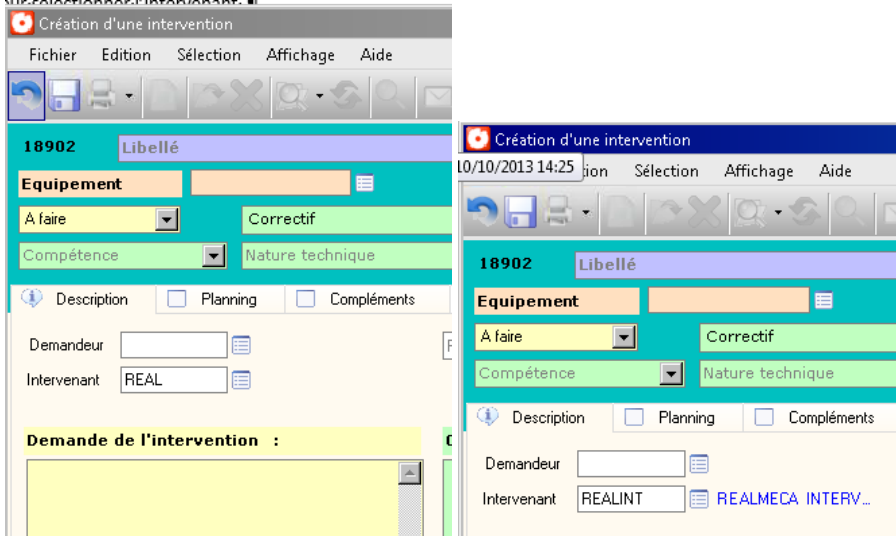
Création d'une intervention

Fichier Edition Sélection Affichage Aide

18902 Libellé

Equipement

A faire

Correctif

Compétence

Nature technique

Description Planning Compléments

Demandeur

Intervenant REAL

Demande de l'intervention :

Création d'une intervention

10/10/2013 14:25 tion Sélection Affichage Aide

18902 Libellé

Equipement

A faire

Correctif

Compétence

Nature technique

Description Planning Compléments

Demandeur

Intervenant REALINT REALMECA INTERV...